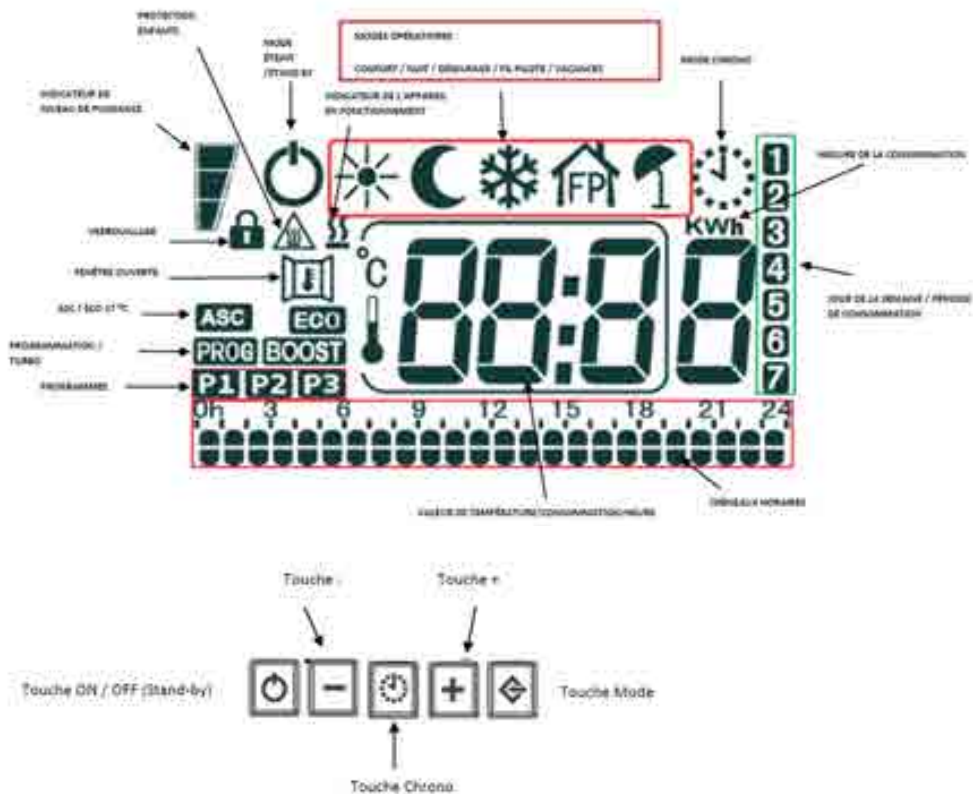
PROTECTION ENFANTS

MODE ÉTEINT / STAND BY

MODES OPÉRATIONS :

CONFORT / NUIT / DÉGIVRAGE / FIL PILOTE / VACANCES

MODE CHRONO

INDICATEUR DE NIVEAU DE PUISSANCE

INDICATEUR DE L'APPAREIL EN FONCTIONNEMENT

MESURE DE LA CONSOMMATION

FP

1
2
3
4
5
6
7

KWh

VERROUILLAGE

°C

FENÊTRE OUVERTE

88:88

JOUR DE LA SEMAINE / PÉRIODE DE CONSOMMATION

ASC / ECO 17 °C

ASC

ECO

PROGRAMMATION / TURBO

PROG

BOOST

PROGRAMMES

P1

P2

P3

0h 3 6 9 12 15 18 21 24

CRÉNEAUX HORAIRES

VALEUR DE TEMPÉRATURE/CONSOMMATION/HEURE

Touche -

Touche +

Touche ON / OFF (Stand-by)

Touche Mode

Touche Chrono